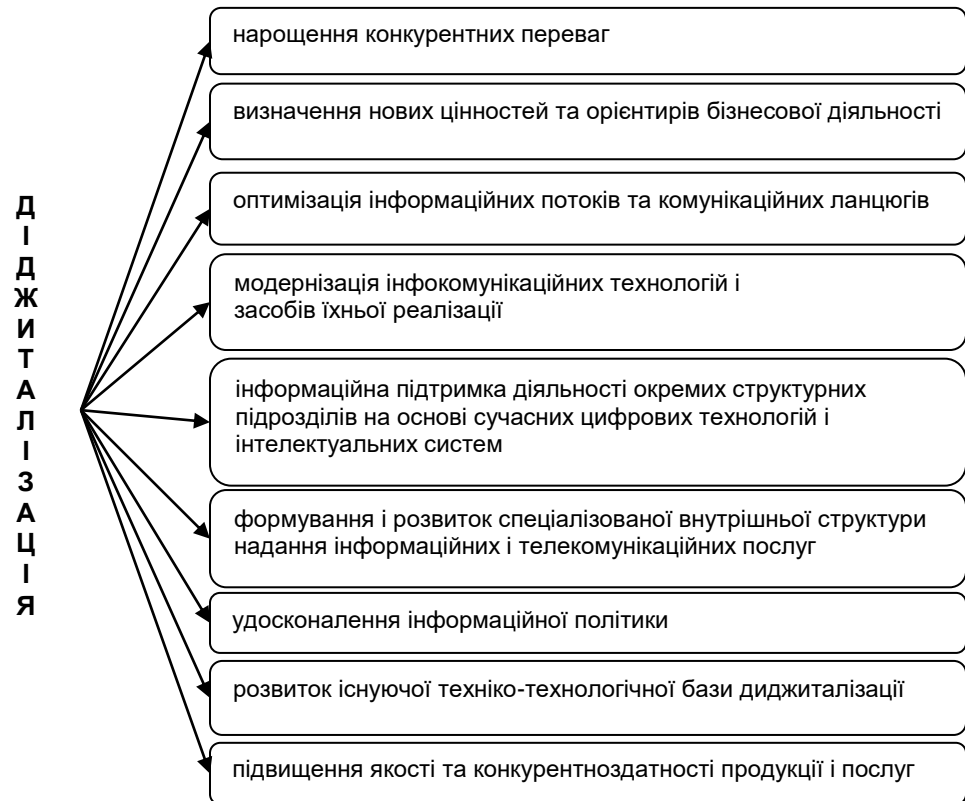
Д
І
Д
Ж
И
Т
А
Л
І
З
А
Ц
І
Я

нарощення конкурентних переваг

визначення нових цінностей та орієнтирів бізнесової діяльності

оптимізація інформаційних потоків та комунікаційних ланцюгів

модернізація інфокомунікаційних технологій і засобів їхньої реалізації

інформаційна підтримка діяльності окремих структурних підрозділів на основі сучасних цифрових технологій і інтелектуальних систем

формування і розвиток спеціалізованої внутрішньої структури надання інформаційних і телекомунікаційних послуг

удосконалення інформаційної політики

розвиток існуючої техніко-технологічної бази диджиталізації

підвищення якості та конкурентноздатності продукції і послуг